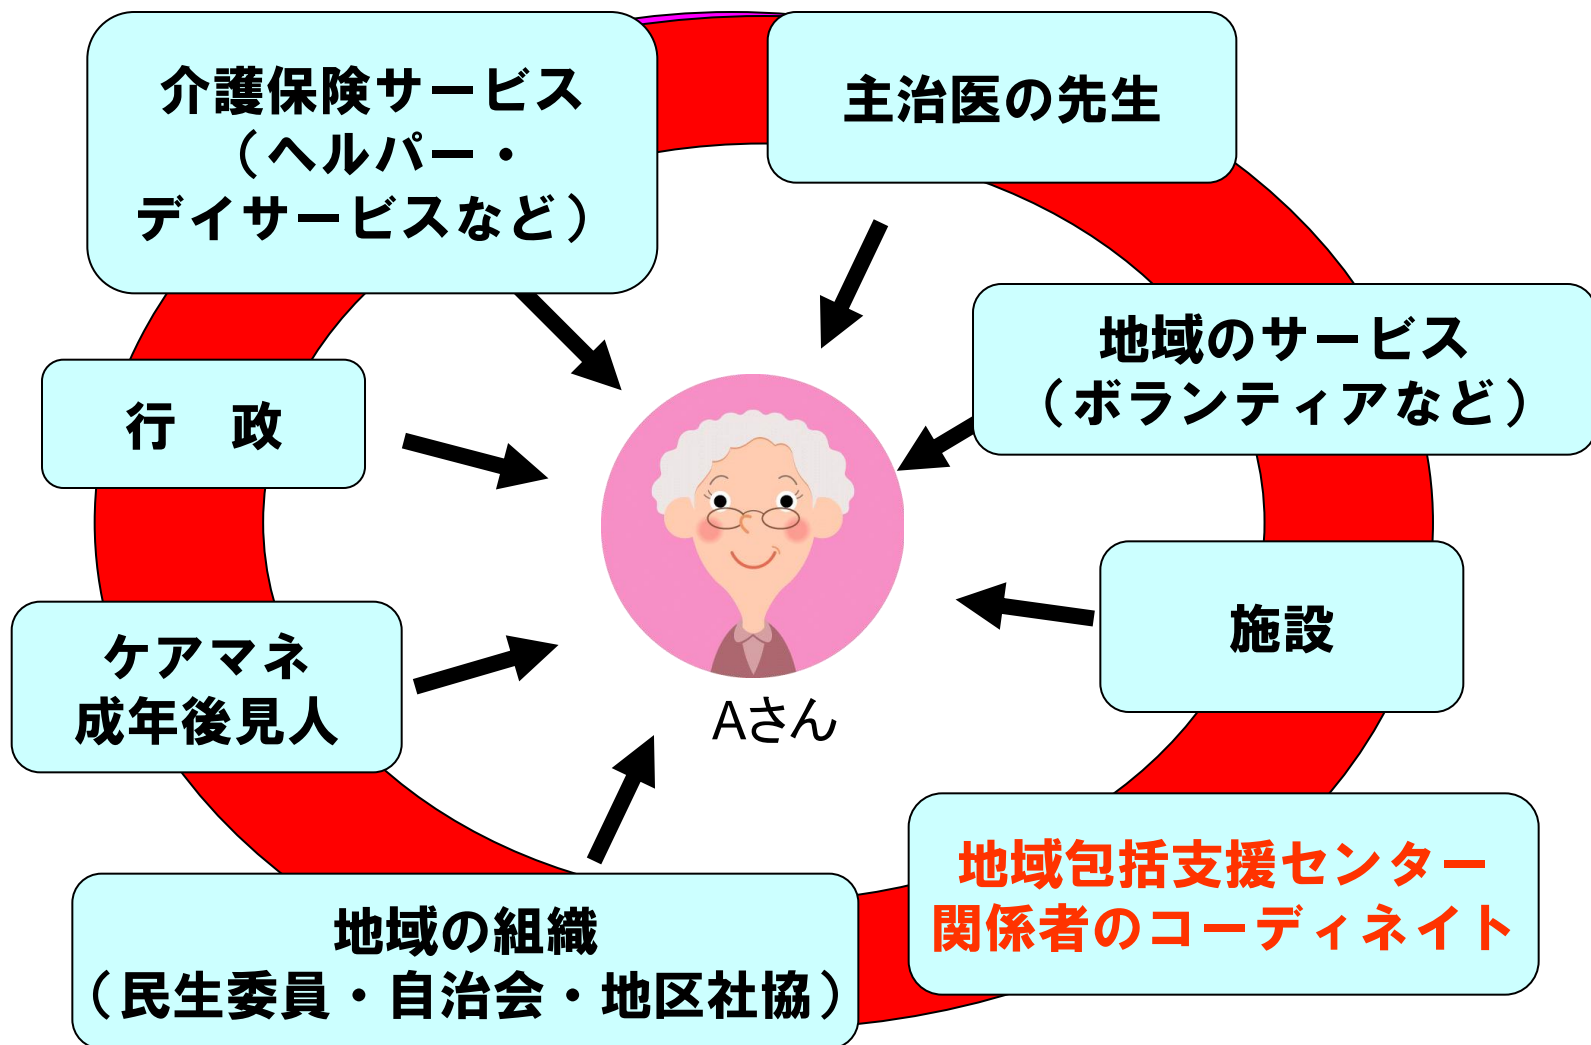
介護保険サービス（ヘルパー・デイサービスなど）

主治医の先生

地域のサービス（ボランティアなど）

行　政

ケアマネ
成年後見人

Aさん

施設

地域の組織（民生委員・自治会・地区社協）

地域包括支援センター
関係者のコーディネイト